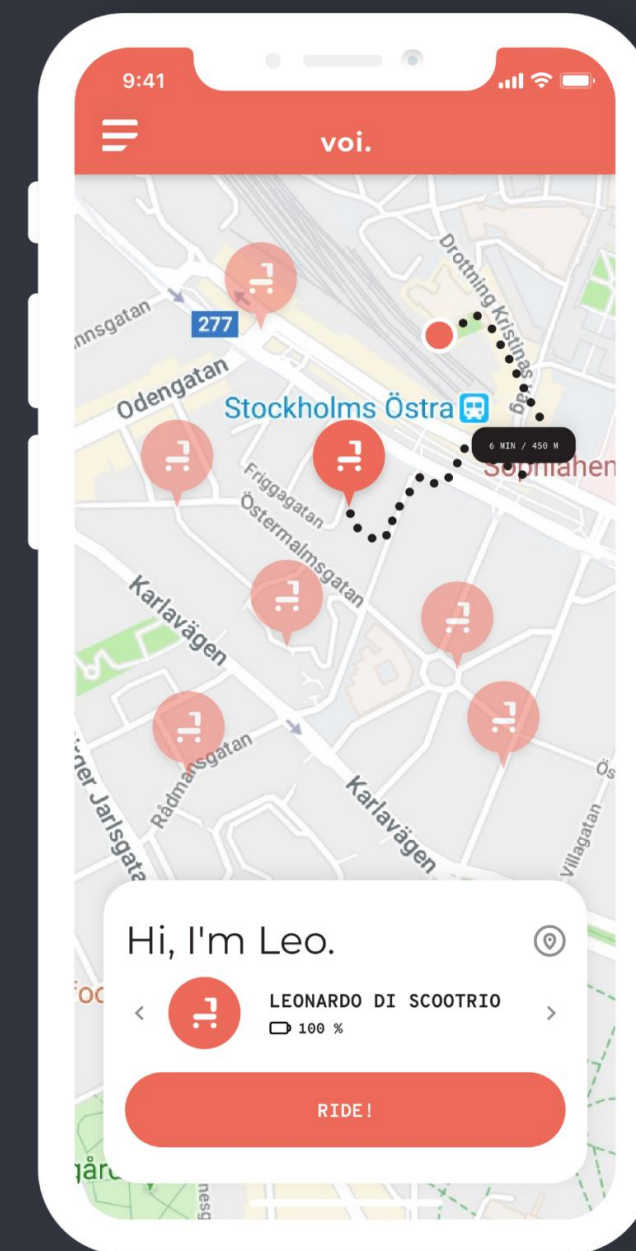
9:41

voi.

Drottning Kristinas väg

nnsgatan

277

Odengatan

Stockholms Östra

6 MIN / 450 M

Sophiahem

Friggagatan

Östermalmsgatan

Karlavägen

Rådmansgatan

ner Jarlsgata

Karlavägen

Villagatan

Ös

Hi, I'm Leo.

Foo

<

LEONARDO DI SCOOTRIO

100 %

>

RIDE!

gård

nesg